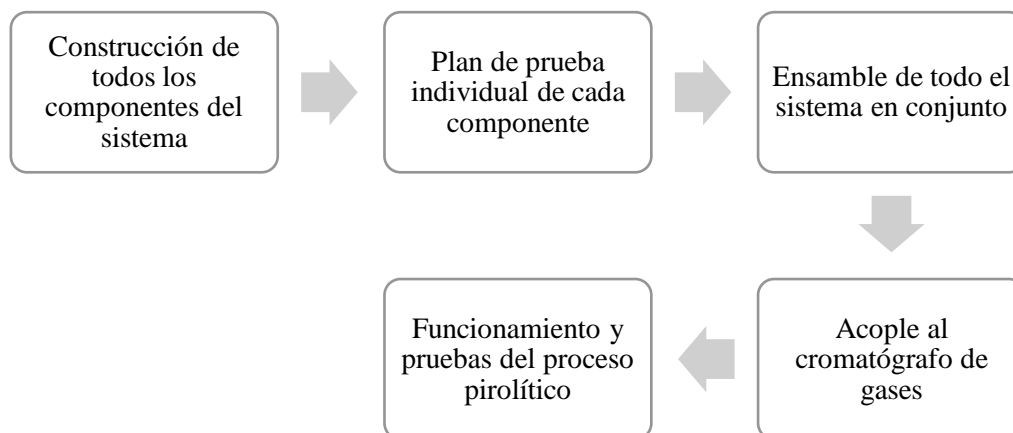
Construcción de todos los componentes del sistema

Plan de prueba individual de cada componente

Ensamble de todo el sistema en conjunto

Acople al cromatógrafo de gases

Funcionamiento y pruebas del proceso pirolítico